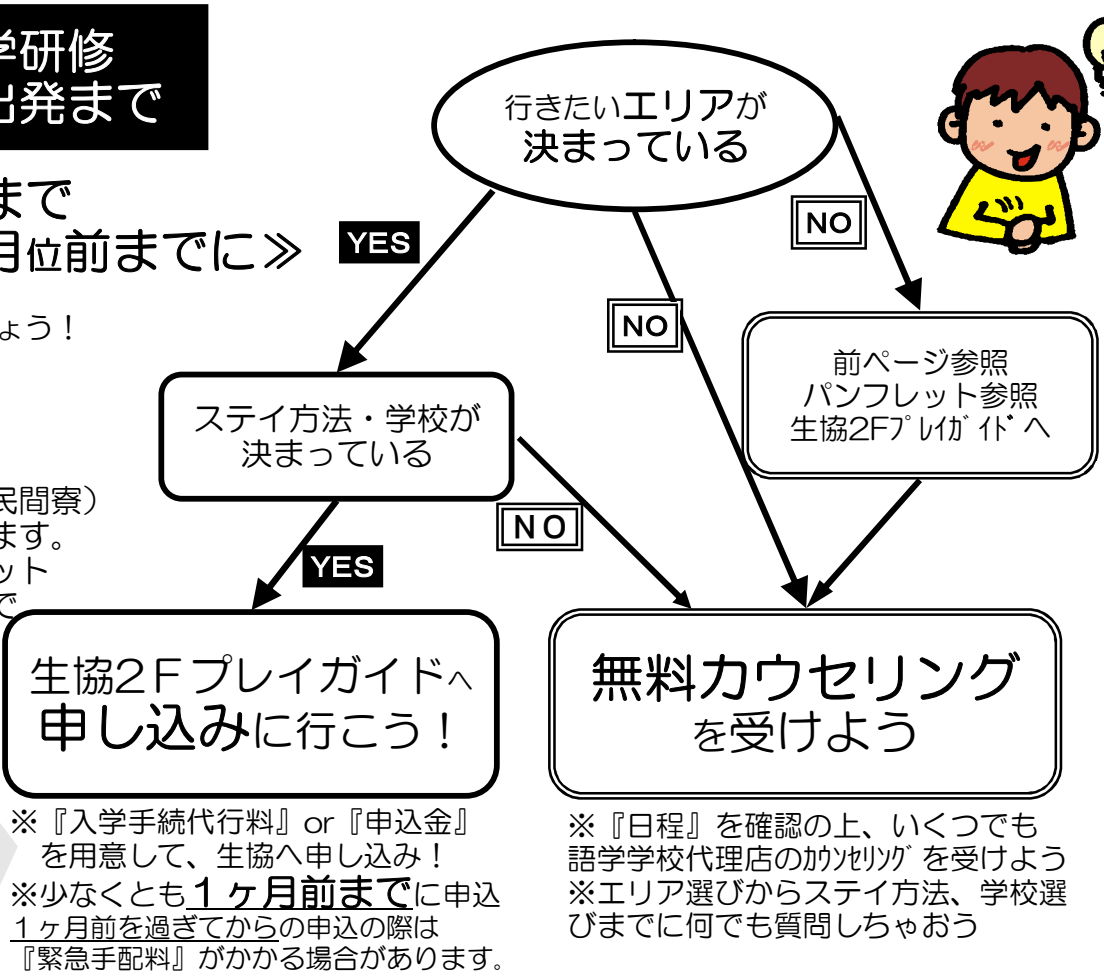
学研修
出発まで

まで
月位前までに≫

ょう！

民間寮）
ます。
ット
で

行きたいエリアが
決まっている

YES

NO

NO

前ページ参照
パンフレット参照
生協2Fﾌﾟﾚｲｶﾞｲﾄﾞへ

ステイ方法・学校が
決まっている

NO

YES

生協2Fプレイガイドへ
申し込みに行こう！

無料カウセリング
を受けよう

※『入学手続代行料』or『申込金』を用意して、生協へ申し込み！
※少なくとも1ヶ月前までに申込
1ヶ月前を過ぎてからの申込の際は『緊急手配料』がかかる場合があります。

※『日程』を確認の上、いくつでも語学学校代理店のｶｳﾝｾﾘﾝｸﾞを受けよう
※エリア選びからステイ方法、学校選びまでに何でも質問しちゃおう